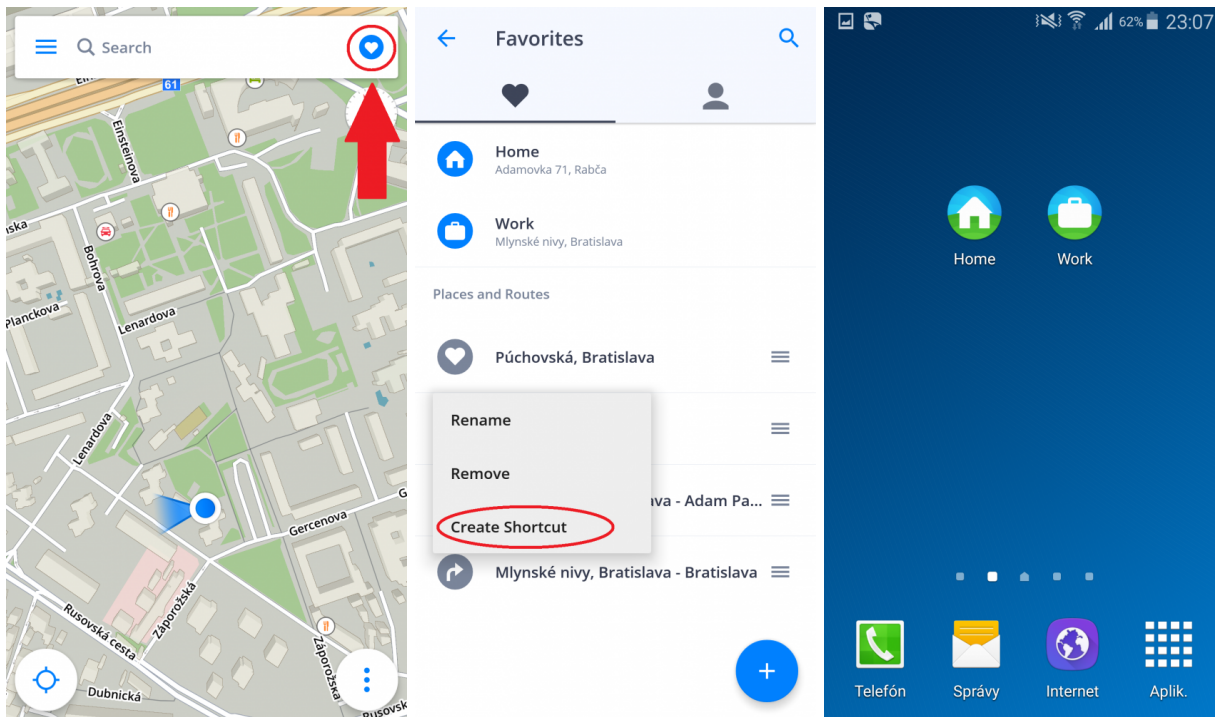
Search

61

Einsteinova

ska

Bohrova

Planckova

Lenardova

Lenardova

Gercenova

G

Záporožská

Rusovská cesta

Záporožská

Dubnická

Favorites

Home
Adamovka 71, Rabča

Work
Mlynské nivy, Bratislava

Places and Routes

Púchovská, Bratislava

Rename

Remove

Create Shortcut

va - Adam Pa...

Mlynské nivy, Bratislava - Bratislava

62% 23:07

Home

Work

Telefón

Správy

Internet

Aplik.